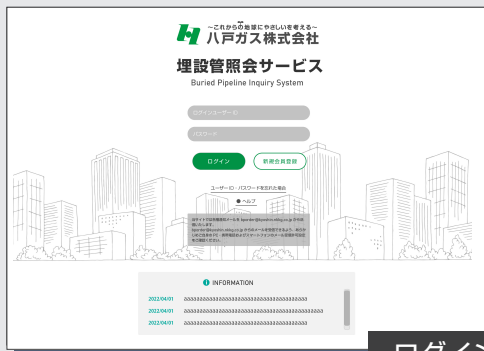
~これからの地球にやさしいを考える~
八戸ガス株式会社

埋設管照会サービス
Buried Pipeline Inquiry System

ログインユーザーID
パスワード

ログイン
新規会員登録

ユーザーID・パスワードを忘れた場合

ヘルプ

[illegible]

INFORMATION

2022/04/01 aaaaaaaaaaaaaaaaaaaaaaaaaaaaaaaaaaaaaaaaaaaa
2022/04/01 aaaaaaaaaaaaaaaaaaaaaaaaaaaaaaaaaaaaaaaaaaaaa
2022/04/01 aaaaaaaaaaaaaaaaaaaaaaaaaaaaaaaaaaaaaaaaaaaaaa

ログイン